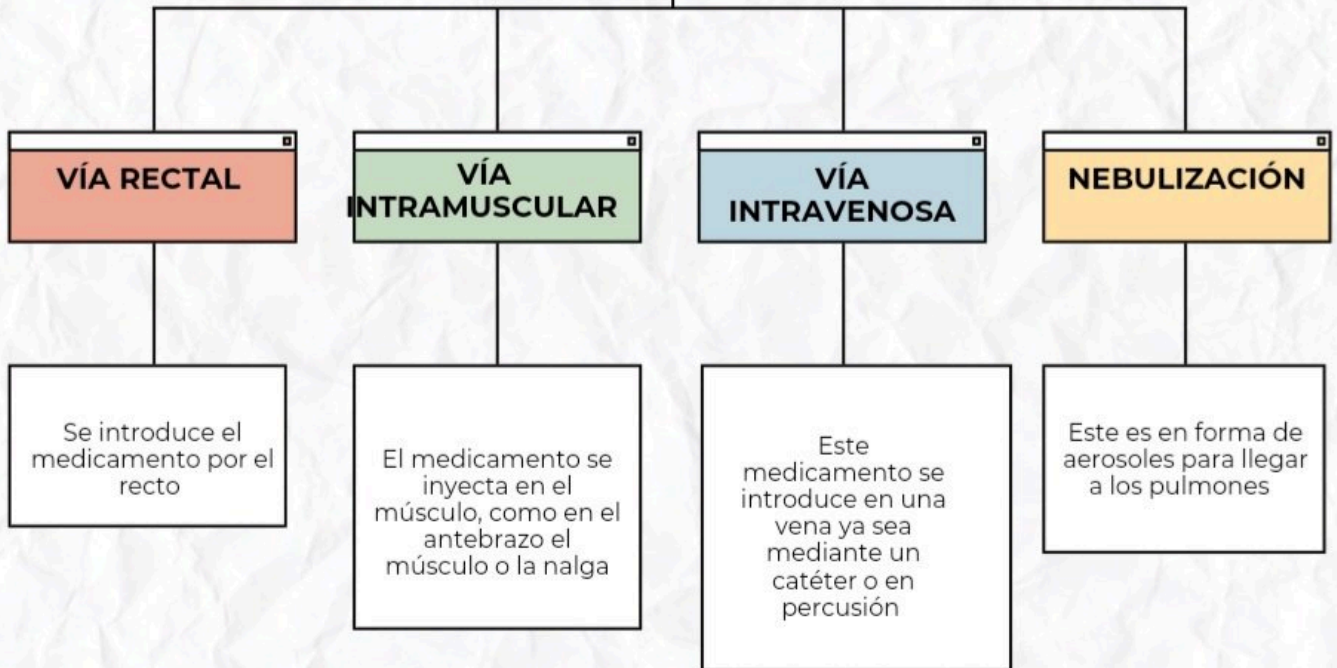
VÍA RECTAL

VÍA INTRAMUSCULAR

VÍA INTRAVENOSA

NEBULIZACIÓN

Se introduce el medicamento por el recto

El medicamento se inyecta en el músculo, como en el antebrazo el músculo o la nalga

Este medicamento se introduce en una vena ya sea mediante un catéter o en percusión

Este es en forma de aerosoles para llegar a los pulmones